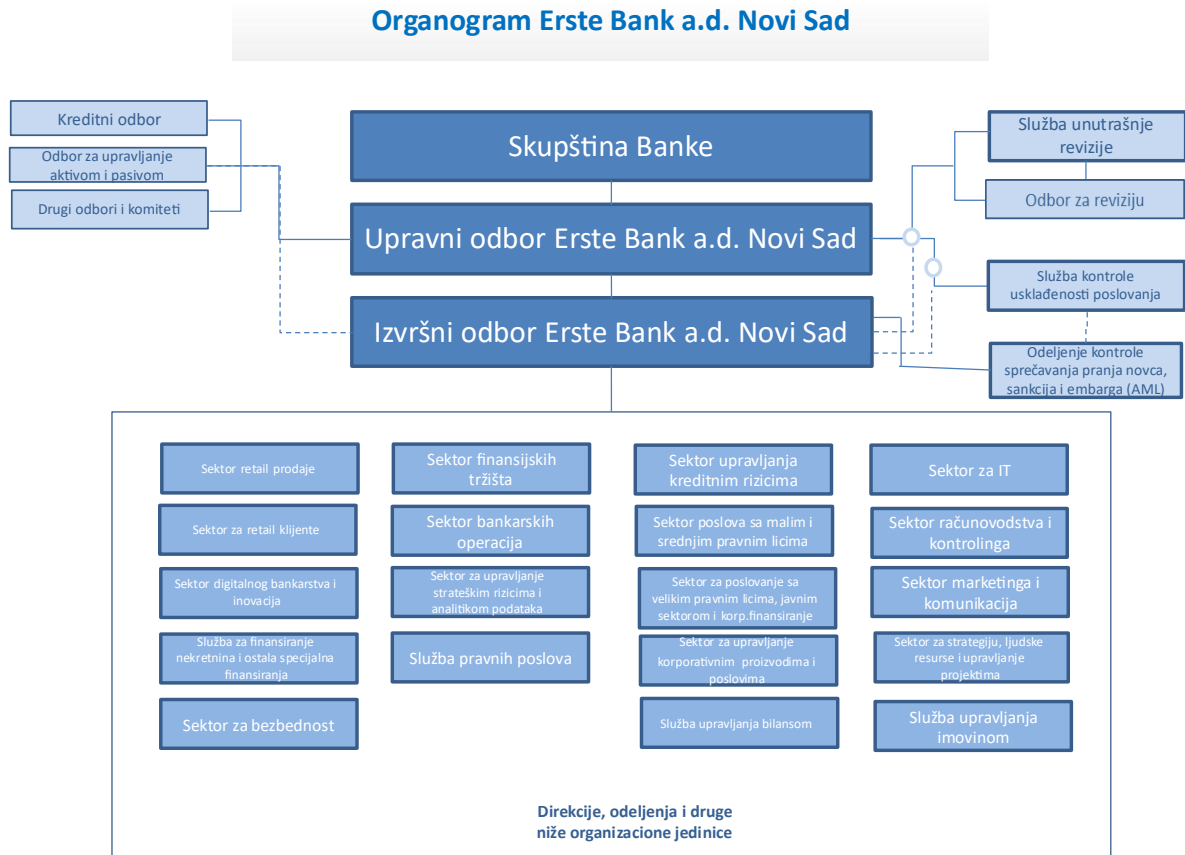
Organogram Erste Bank a.d. Novi Sad

Kreditni odbor

Odbor za upravljanje aktivom i pasivom

Drugi odbori i komiteti

Skupština Banke

Upravni odbor Erste Bank a.d. Novi Sad

Izvršni odbor Erste Bank a.d. Novi Sad

Služba unutrašnje revizije

Odbor za reviziju

Služba kontrole usklađenosti poslovanja

Odeljenje kontrole sprečavanja pranja novca, sankcija i embarga (AML)

Sektor retail prodaje

Sektor za retail klijente

Sektor digitalnog bankarstva i inovacija

Služba za finansiranje nekretnina i ostala specijalna finansiranja

Sektor za bezbednost

Sektor finansijskih tržišta

Sektor bankarskih operacija

Sektor za upravljanje strateškim rizicima i analitikom podataka

Služba pravnih poslova

Sektor upravljanja kreditnim rizicima

Sektor poslova sa malim i srednjim pravnim licima

Sektor za poslovanje sa velikim pravnim licima, javnim sektorom i korp.finansiranje

Sektor za upravljanje korporativnim proizvodima i poslovima

Služba upravljanja bilansom

Sektor za IT

Sektor računovodstva i kontrolinga

Sektor marketinga i komunikacija

Sektor za strategiju, ljudske resurse i upravljanje projektima

Služba upravljanja imovinom

Direkcije, odeljenja i druge niže organizacione jedinice